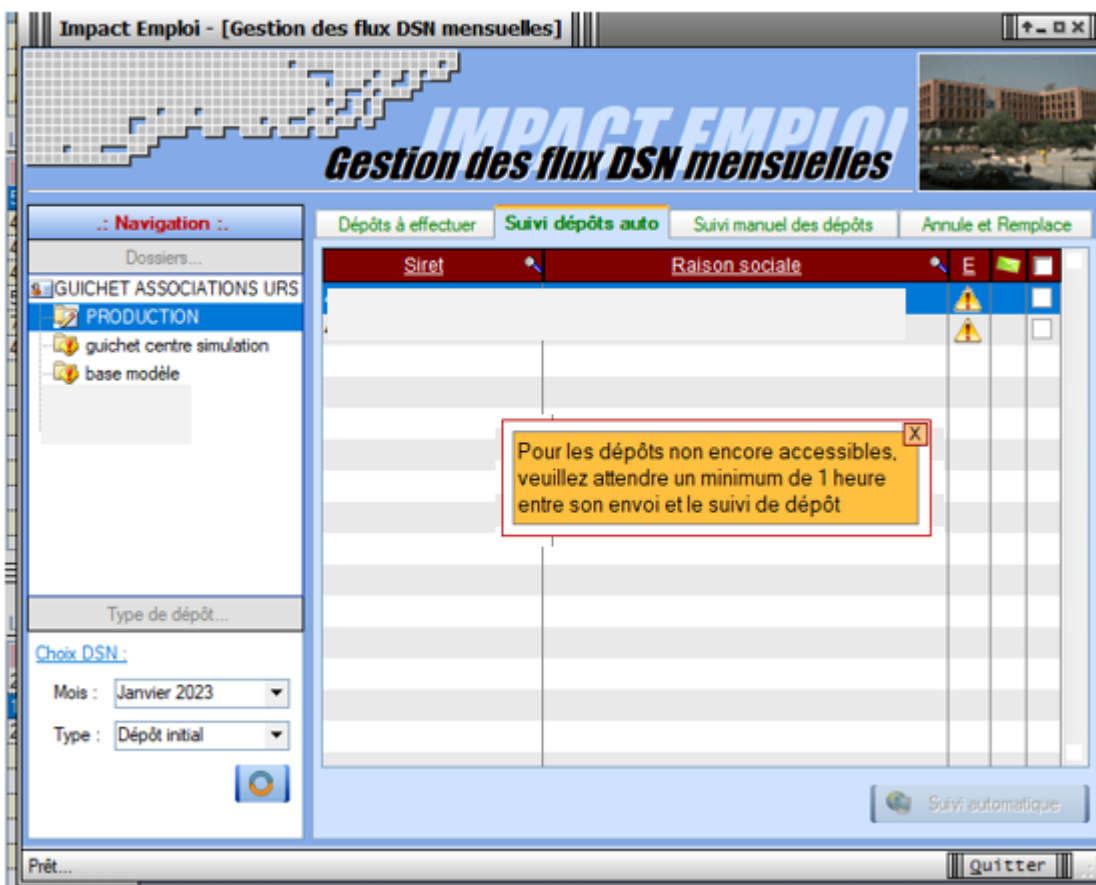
Impact Emploi - [Gestion des flux DSN mensuelles]

IMPACT EMPLOI
Gestion des flux DSN mensuelles

.: Navigation :.

Dossiers...

GUICHET ASSOCIATIONS URS
PRODUCTION
guichet centre simulation
base modèle

Type de dépôt...

Choix DSN :

Mois : Janvier 2023

Type : Dépôt initial

Dépôts à effectuer | Suivi dépôts auto | Suivi manuel des dépôts | Annule et Remplace

| Siret | Raison sociale | E | | |
|---|---|---|---|---|
| | | | | |
| | | | | |

X
Pour les dépôts non encore accessibles, veuillez attendre un minimum de 1 heure entre son envoi et le suivi de dépôt

Suivi automatique

Prêt...

Quitter